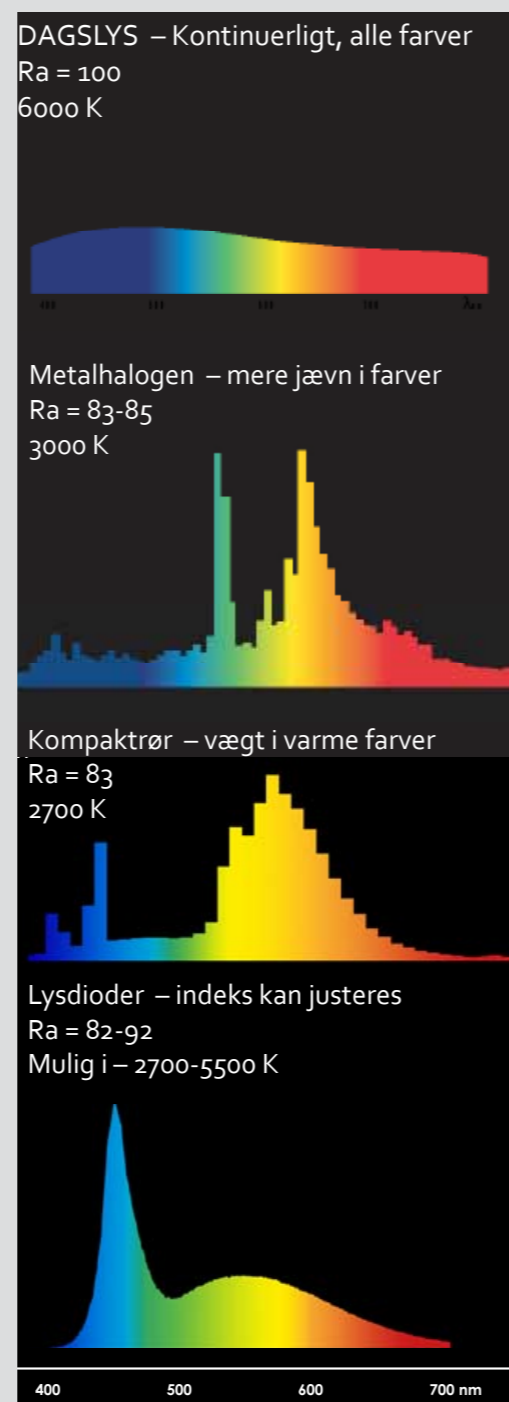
DAGSLYS – Kontinuerligt, alle farver
Ra = 100
6000 K

Metalhalogen – mere jævn i farver
Ra = 83-85
3000 K

Kompaktrør – vægt i varme farver
Ra = 83
2700 K

Lysdioder – indeks kan justeres
Ra = 82-92
Mulig i – 2700-5500 K

400 500 600 700 nm